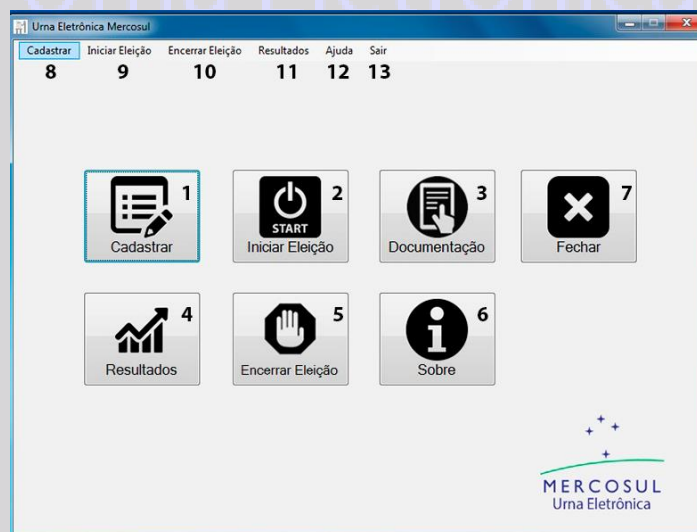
Urna Eletrônica Mercosul

Cadastrar Iniciar Eleição Encerrar Eleição Resultados Ajuda Sair
8 9 10 11 12 13

1
Cadastrar

START
2
Iniciar Eleição

3
Documentação

7
Fechar

4
Resultados

5
Encerrar Eleição

6
Sobre

MERCOSUL
Urna Eletrônica